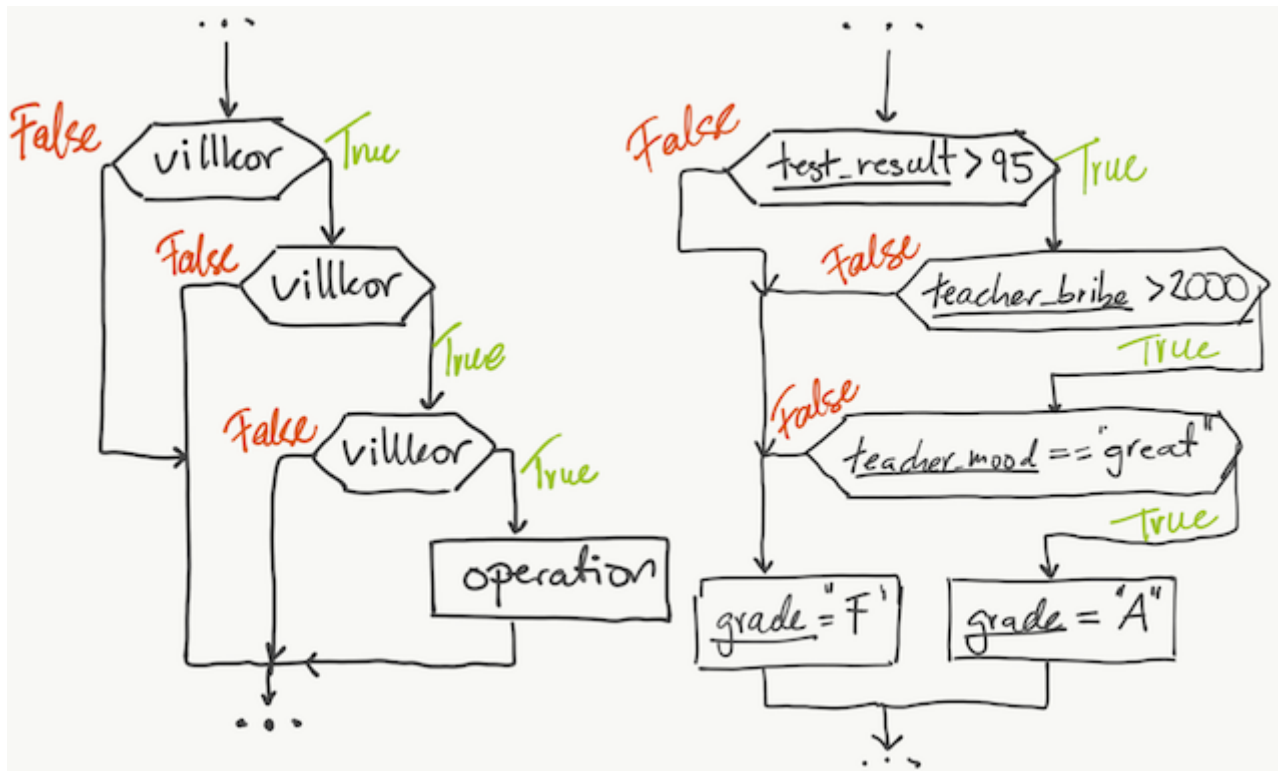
...

False
villkor
True

False
villkor
True

False
villkor
True

operation

...

...

False
test_result > 95
True

False
teacher_bribe > 2000
True

False
teacher_mood == "great"
True

grade = "F"

grade = "A"

...